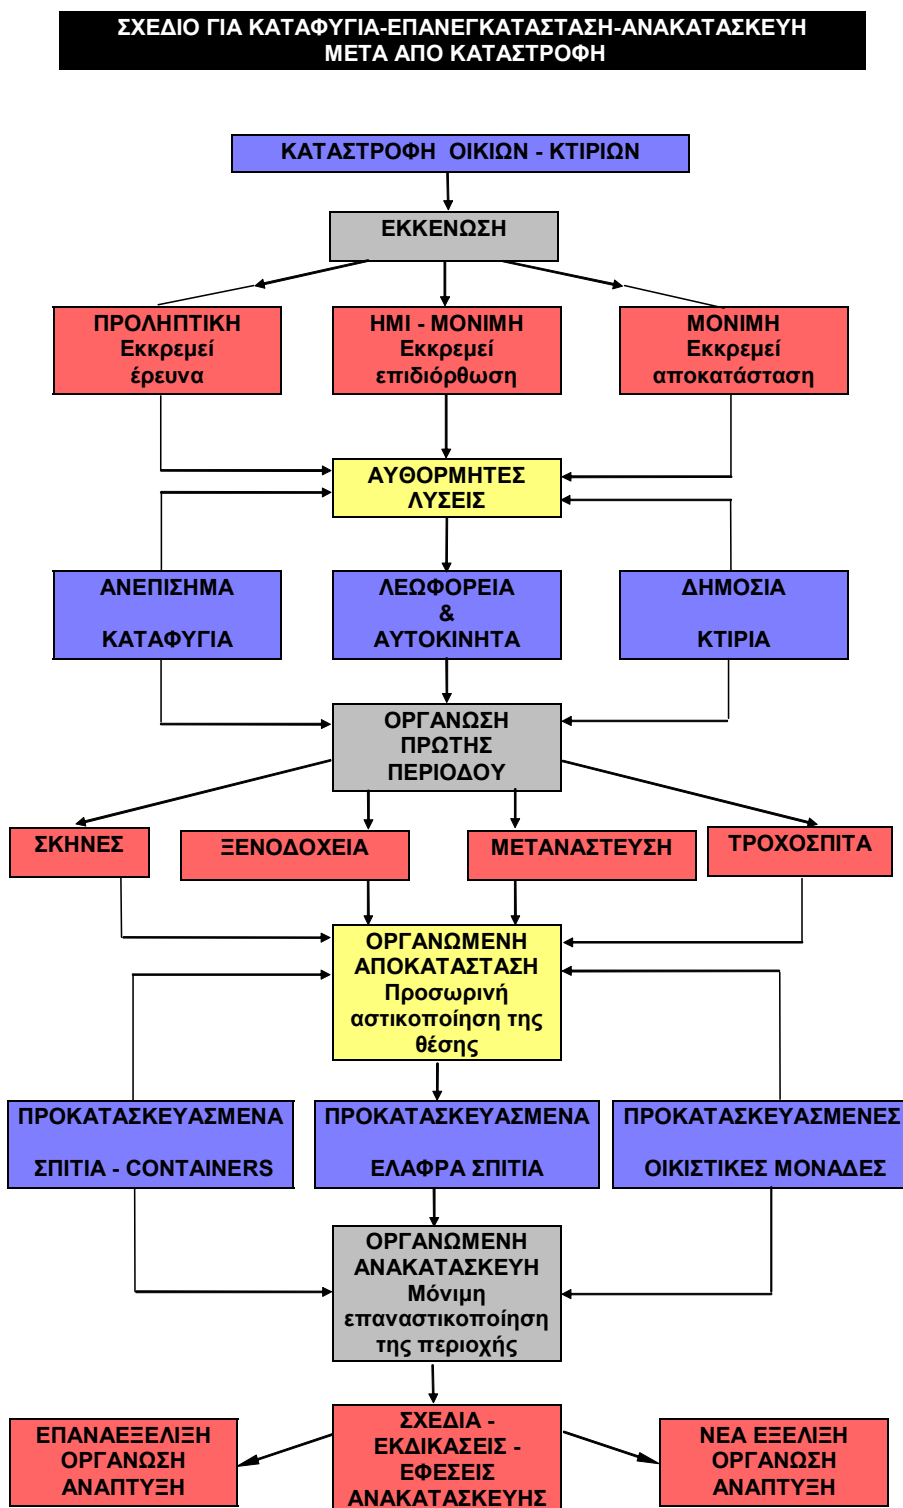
ΣΧΕΔΙΟ ΓΙΑ ΚΑΤΑΦΥΓΙΑ-ΕΠΑΝΕΓΚΑΤΑΣΤΑΣΗ-ΑΝΑΚΑΤΑΣΚΕΥΗ ΜΕΤΑ ΑΠΟ ΚΑΤΑΣΤΡΟΦΗ

ΚΑΤΑΣΤΡΟΦΗ ΟΙΚΙΩΝ - ΚΤΙΡΙΩΝ

ΕΚΚΕΝΩΣΗ

ΠΡΟΛΗΠΤΙΚΗ
Εκκρεμεί
έρευνα

ΗΜΙ - ΜΟΝΙΜΗ
Εκκρεμεί
επιδιόρθωση

ΜΟΝΙΜΗ
Εκκρεμεί
αποκατάσταση

ΑΥΘΟΡΜΗΤΕΣ
ΛΥΣΕΙΣ

ΑΝΕΠΙΣΗΜΑ
ΚΑΤΑΦΥΓΙΑ

ΛΕΩΦΟΡΕΙΑ
&
ΑΥΤΟΚΙΝΗΤΑ

ΔΗΜΟΣΙΑ
ΚΤΙΡΙΑ

ΟΡΓΑΝΩΣΗ
ΠΡΩΤΗΣ
ΠΕΡΙΟΔΟΥ

ΣΚΗΝΕΣ

ΞΕΝΟΔΟΧΕΙΑ

ΜΕΤΑΝΑΣΤΕΥΣΗ

ΤΡΟΧΟΣΠΙΤΑ

ΟΡΓΑΝΩΜΕΝΗ
ΑΠΟΚΑΤΑΣΤΑΣΗ
Προσωρινή
αστικοποίηση της
θέσης

ΠΡΟΚΑΤΑΣΚΕΥΑΣΜΕΝΑ
ΣΠΙΤΙΑ - CONTAINERS

ΠΡΟΚΑΤΑΣΚΕΥΑΣΜΕΝΑ
ΕΛΑΦΡΑ ΣΠΙΤΙΑ

ΠΡΟΚΑΤΑΣΚΕΥΑΣΜΕΝΕΣ
ΟΙΚΙΣΤΙΚΕΣ ΜΟΝΑΔΕΣ

ΟΡΓΑΝΩΜΕΝΗ
ΑΝΑΚΑΤΑΣΚΕΥΗ
Μόνιμη
επαναστικοποίηση
της περιοχής

ΕΠΑΝΑΕΞΕΛΙΞΗ
ΟΡΓΑΝΩΣΗ
ΑΝΑΠΤΥΞΗ

ΣΧΕΔΙΑ -
ΕΚΔΙΚΑΣΕΙΣ -
ΕΦΕΣΕΙΣ
ΑΝΑΚΑΤΑΣΚΕΥΗΣ

ΝΕΑ ΕΞΕΛΙΞΗ
ΟΡΓΑΝΩΣΗ
ΑΝΑΠΤΥΞΗ